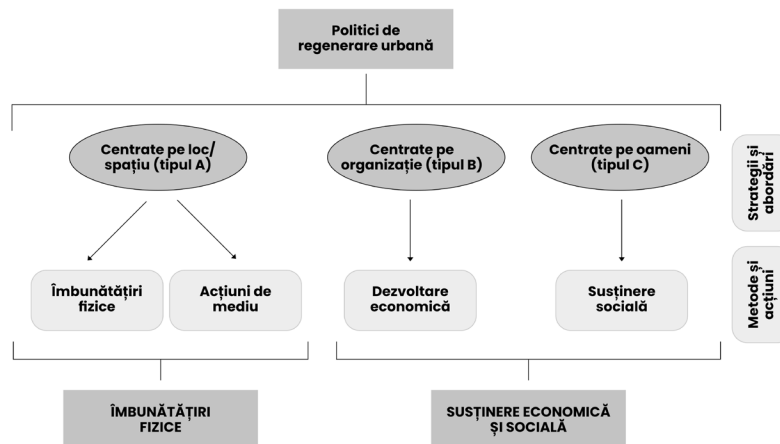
Politici de regenerare urbană

Centrate pe loc/ spațiu (tipul A)

Centrate pe organizație (tipul B)

Centrate pe oameni (tipul C)

Strategii și abordări

Îmbunătățiri fizice

Acțiuni de mediu

Dezvoltare economică

Susținere socială

Metode și acțiuni

ÎMBUNĂTĂȚIRI FIZICE

SUSȚINERE ECONOMICĂ ȘI SOCIALĂ